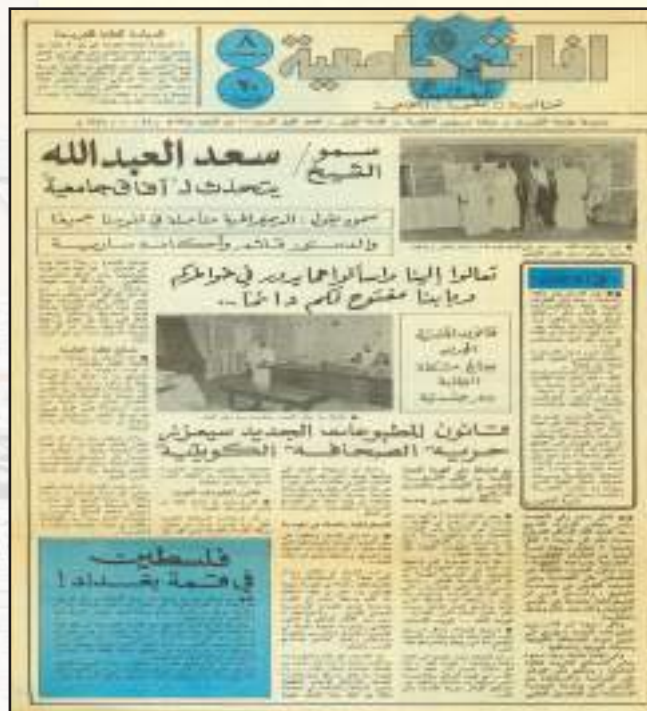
آفاق جامعية

٨

٣٠

سمو الشيخ سعد العبدالله يتحدث لـ "آفاق جامعية"

سموه يقول: الديمقراطية متأصلة في الكويت جميعا

والدستور قائم وأحكامه سارية

تعالوا الينا واسألوا ما يدور في خواطركم وابنا مفتوح لكم دائما..

قانون المطبوعات الجديد سيعزز حرية الصحافة الكويتية

فلسطين في قمة بغداد!

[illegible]